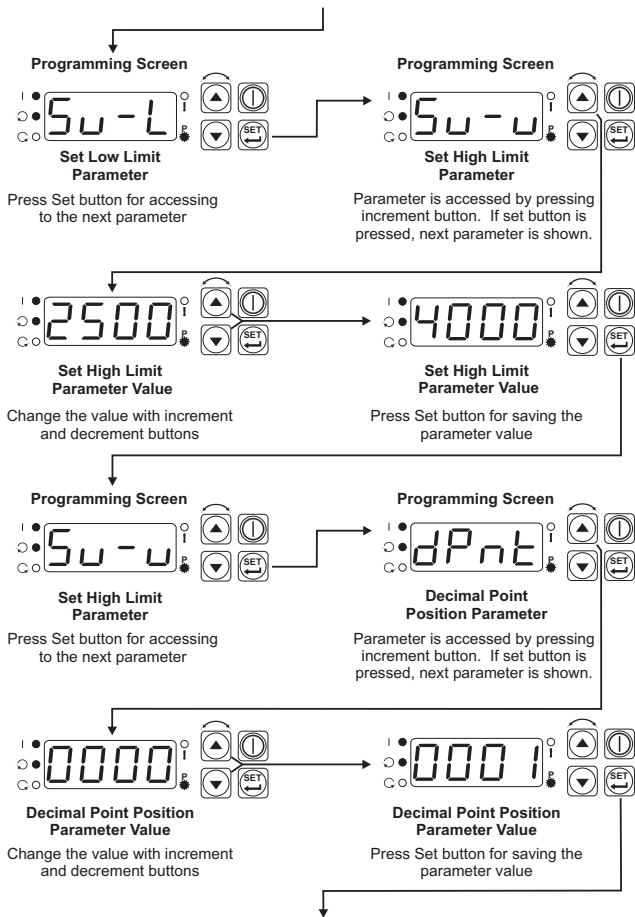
Programming Screen

Su-L

SET

Set Low Limit Parameter

Press Set button for accessing to the next parameter

Programming Screen

Su-u

SET

Set High Limit Parameter

Parameter is accessed by pressing increment button. If set button is pressed, next parameter is shown.

2500

SET

Set High Limit Parameter Value

Change the value with increment and decrement buttons

4000

SET

Set High Limit Parameter Value

Press Set button for saving the parameter value

Programming Screen

Su-u

SET

Set High Limit Parameter

Press Set button for accessing to the next parameter

Programming Screen

dPnt

SET

Decimal Point Position Parameter

Parameter is accessed by pressing increment button. If set button is pressed, next parameter is shown.

0000

SET

Decimal Point Position Parameter Value

Change the value with increment and decrement buttons

0001

SET

Decimal Point Position Parameter Value

Press Set button for saving the parameter value